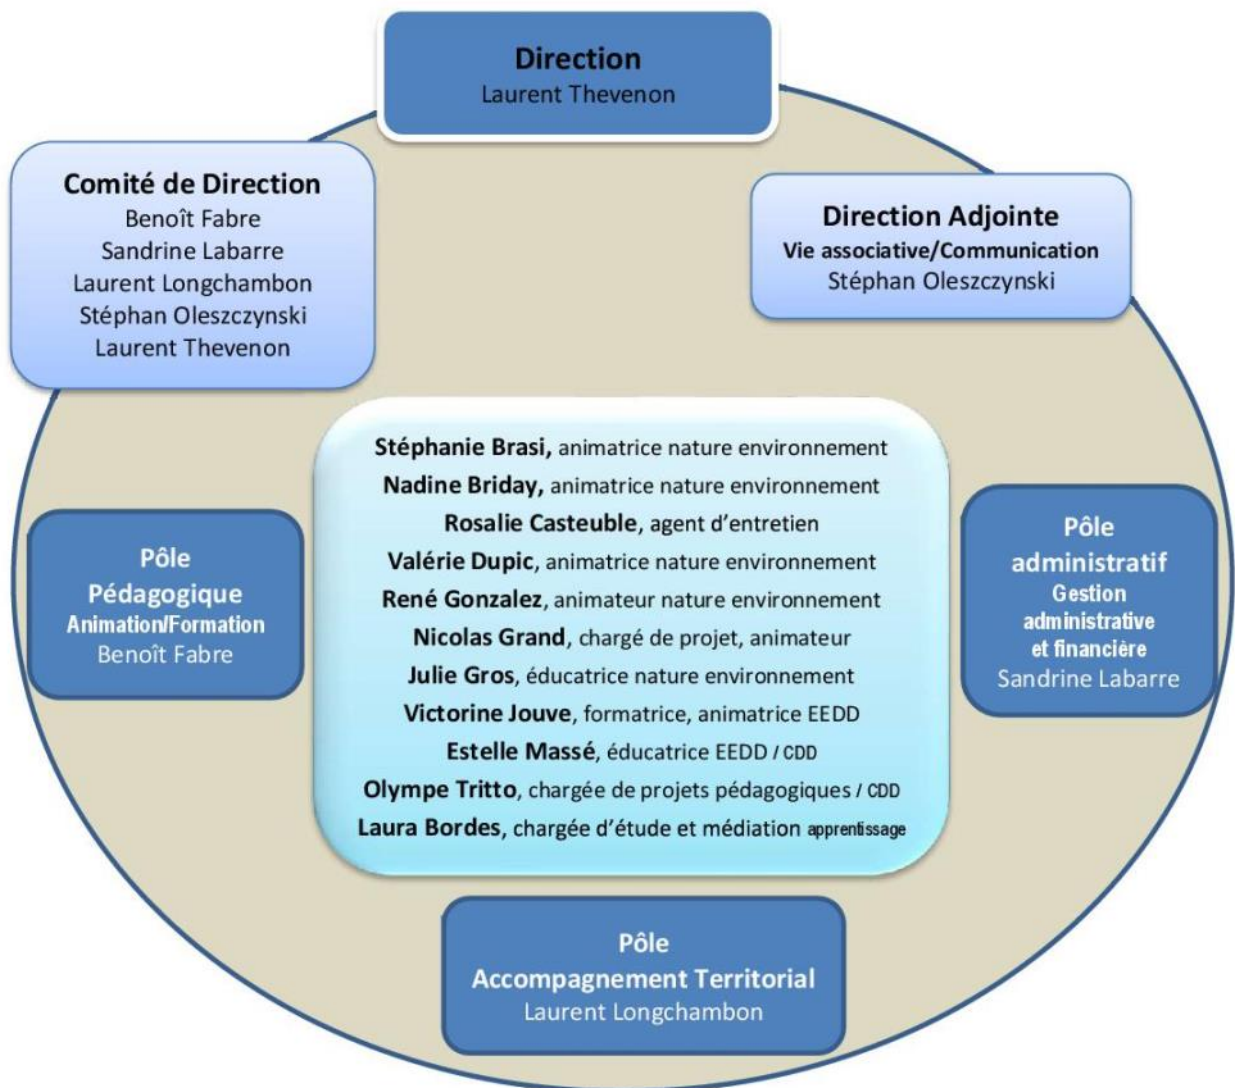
Direction
Laurent Thevenon

Comité de Direction
Benoît Fabre
Sandrine Labarre
Laurent Longchambon
Stéphan Oleszczynski
Laurent Thevenon

Direction Adjointe
Vie associative/Communication
Stéphan Oleszczynski

Pôle Pédagogique
Animation/Formation
Benoît Fabre

Stéphanie Brasi, animatrice nature environnement
Nadine Briday, animatrice nature environnement
Rosalie Casteuble, agent d'entretien
Valérie Dupic, animatrice nature environnement
René Gonzalez, animateur nature environnement
Nicolas Grand, chargé de projet, animateur
Julie Gros, éducatrice nature environnement
Victorine Jouve, formatrice, animatrice EEDD
Estelle Massé, éducatrice EEDD / CDD
Olympe Tritto, chargée de projets pédagogiques / CDD
Laura Bordes, chargée d'étude et médiation apprentissage

Pôle administratif
Gestion administrative et financière
Sandrine Labarre

Pôle
Accompagnement Territorial
Laurent Longchambon